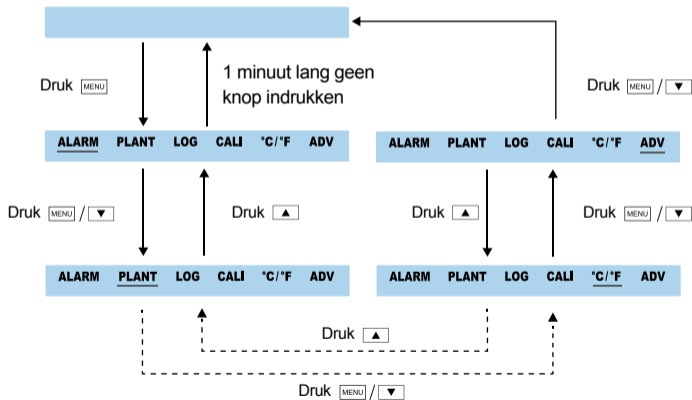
Druk MENU

1 minuut lang geen knop indrukken

Druk MENU / ▼

ALARM PLANT LOG CALI °C/°F ADV

ALARM PLANT LOG CALI °C/°F ADV

Druk MENU / ▼

Druk ▲

Druk ▲

Druk MENU / ▼

ALARM PLANT LOG CALI °C/°F ADV

ALARM PLANT LOG CALI °C/°F ADV

Druk ▲

Druk MENU / ▼